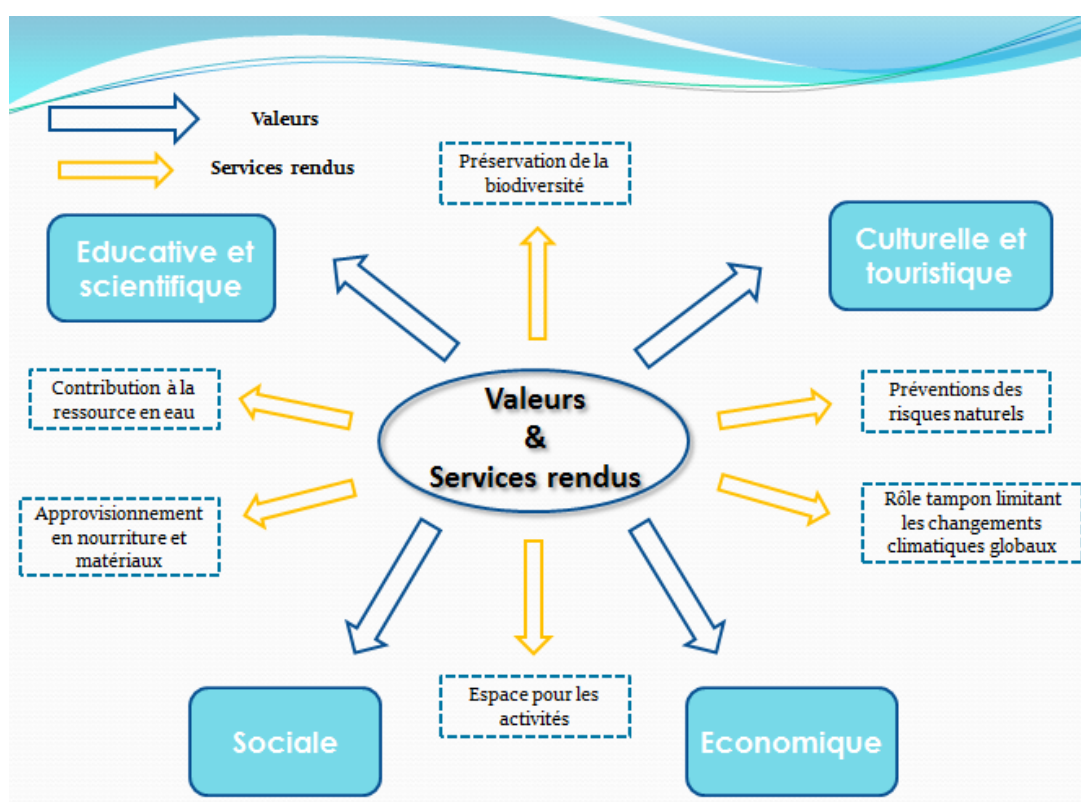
Valeurs

Services rendus

Préservation de la biodiversité

Educative et scientifique

Culturelle et touristique

Contribution à la ressource en eau

Valeurs
&
Services rendus

Préventions des risques naturels

Approvisionnement en nourriture et matériaux

Rôle tampon limitant les changements climatiques globaux

Espace pour les activités

Sociale

Economique